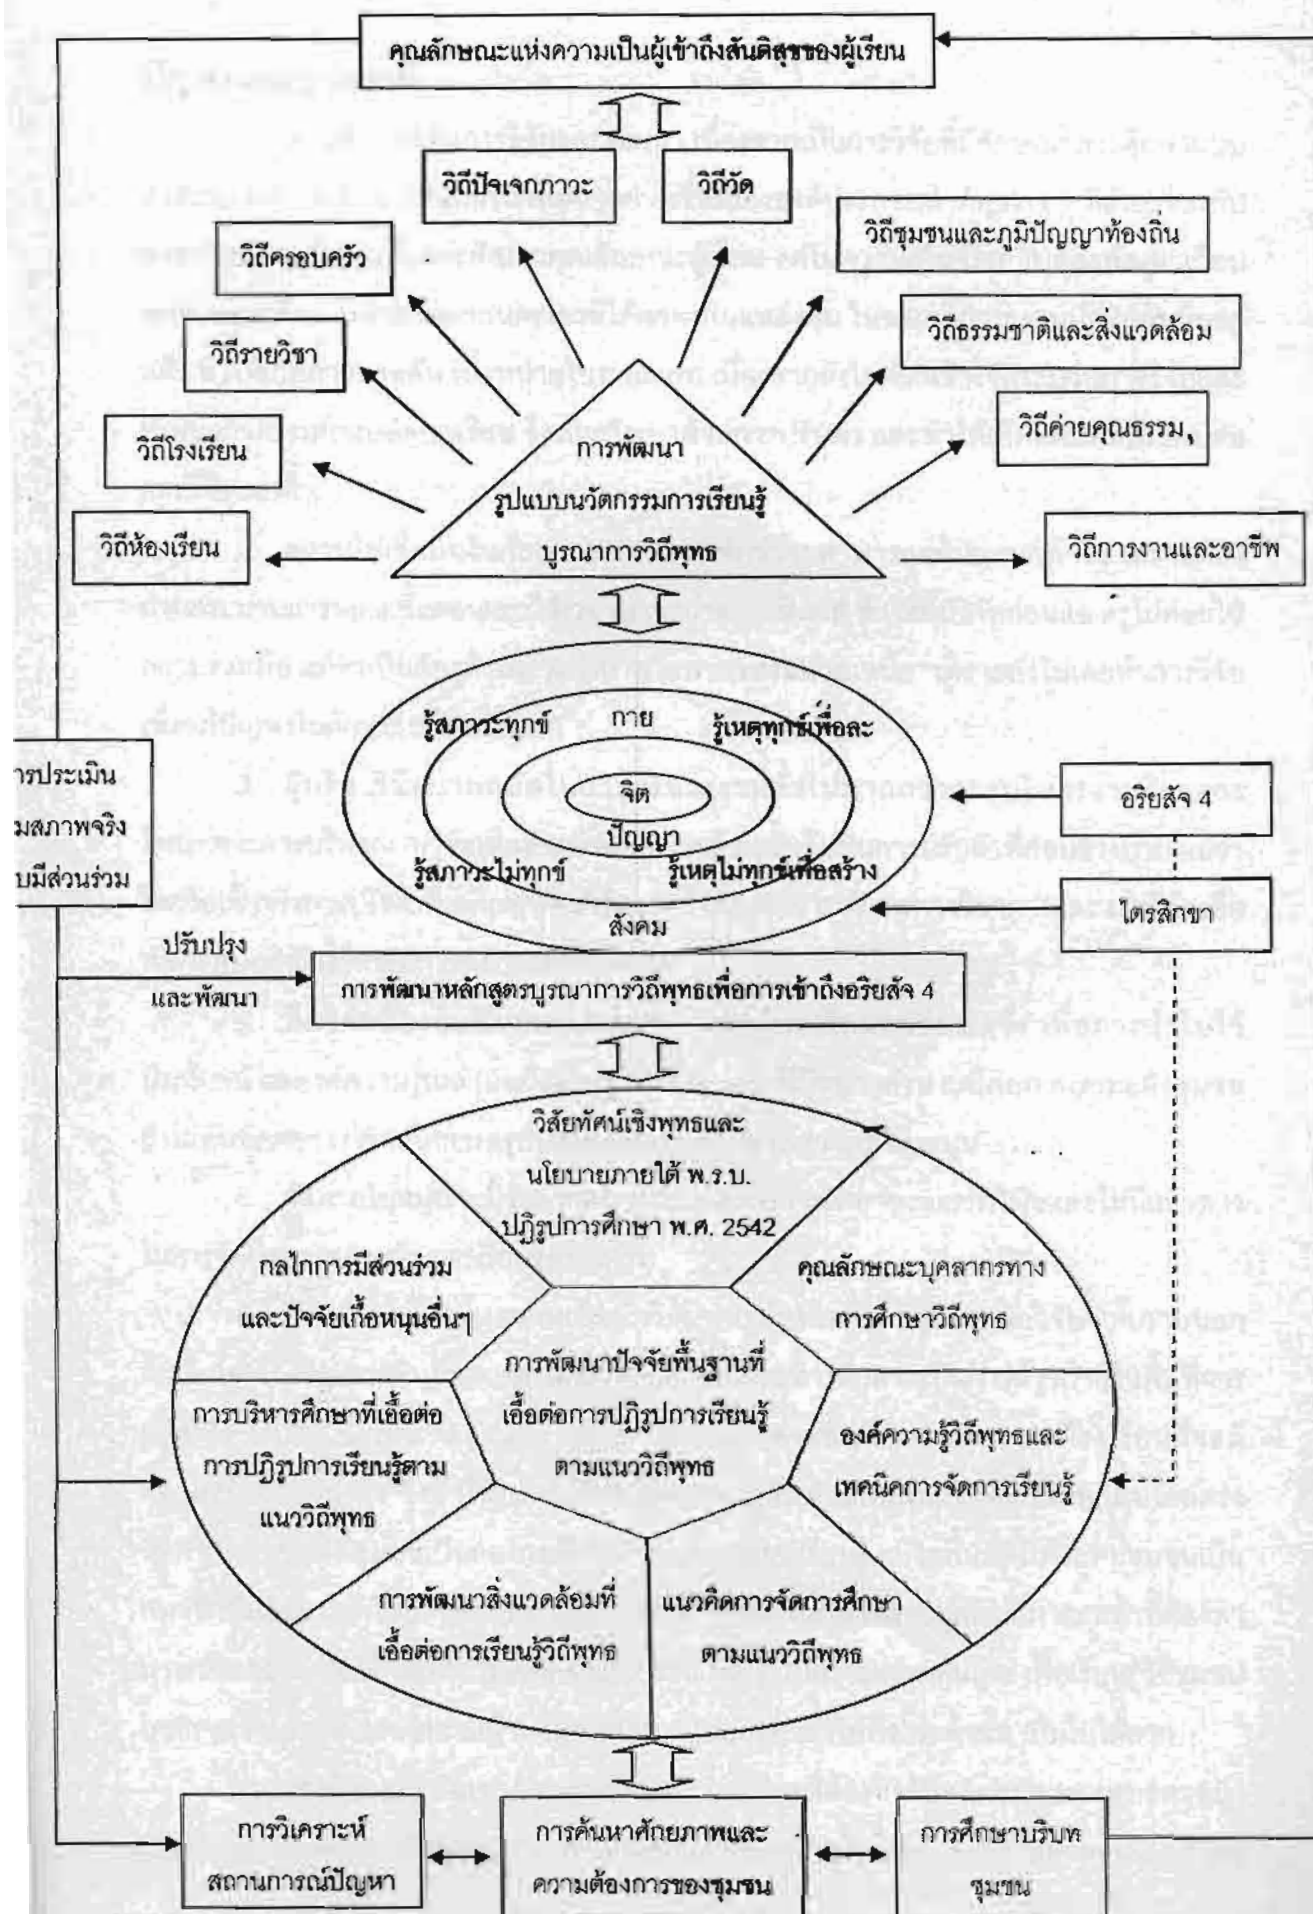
คุณลักษณะแห่งความเป็นผู้เข้าถึงสันติสุขของผู้เรียน

วิถีปัจเจกภาวะ

วิถีวัด

วิถีครอบครัว

วิถีชุมชนและภูมิปัญญาท้องถิ่น

วิถีรายวิชา

วิถีธรรมชาติและสิ่งแวดล้อม

วิถีโรงเรียน

วิถีค่ายคุณธรรม,

วิถีห้องเรียน

การพัฒนา รูปแบบนวัตกรรมการเรียนรู้ บูรณาการวิถีพุทธ

วิถีการงานและอาชีพ

รู้สภาวะทุกข์

กาย

รู้เหตุทุกข์เพื่อละ

จิต

ปัญญา

รู้สภาวะไม่ทุกข์

รู้เหตุไม่ทุกข์เพื่อสร้าง

สังคม

อริยสัจ 4

ไตรสิกขา

ารประเมิน
มสภาพจริง
บมีส่วนร่วม

ปรับปรุง
และพัฒนา

การพัฒนาหลักสูตรบูรณาการวิถีพุทธเพื่อการเข้าถึงอริยสัจ 4

วิสัยทัศน์เชิงพุทธและ นโยบายภายใต้ พ.ร.บ. ปฏิรูปการศึกษา พ.ศ. 2542

กลไกการมีส่วนร่วม และปัจจัยเกื้อหนุนอื่นๆ

คุณลักษณะบุคลากรทาง การศึกษาวิถีพุทธ

การพัฒนาปัจจัยพื้นฐานที่ เอื้อต่อการปฏิรูปการเรียนรู้ ตามแนววิถีพุทธ

การบริหารศึกษาที่เอื้อต่อ การปฏิรูปการเรียนรู้ตาม แนววิถีพุทธ

องค์ความรู้วิถีพุทธและ เทคนิคการจัดการเรียนรู้

การพัฒนาสิ่งแวดล้อมที่ เอื้อต่อการเรียนรู้วิถีพุทธ

แนวคิดการจัดการศึกษา ตามแนววิถีพุทธ

การวิเคราะห์ สถานการณ์ปัญหา

การค้นหาศักยภาพและ ความต้องการของชุมชน

การศึกษาบริบท ชุมชน